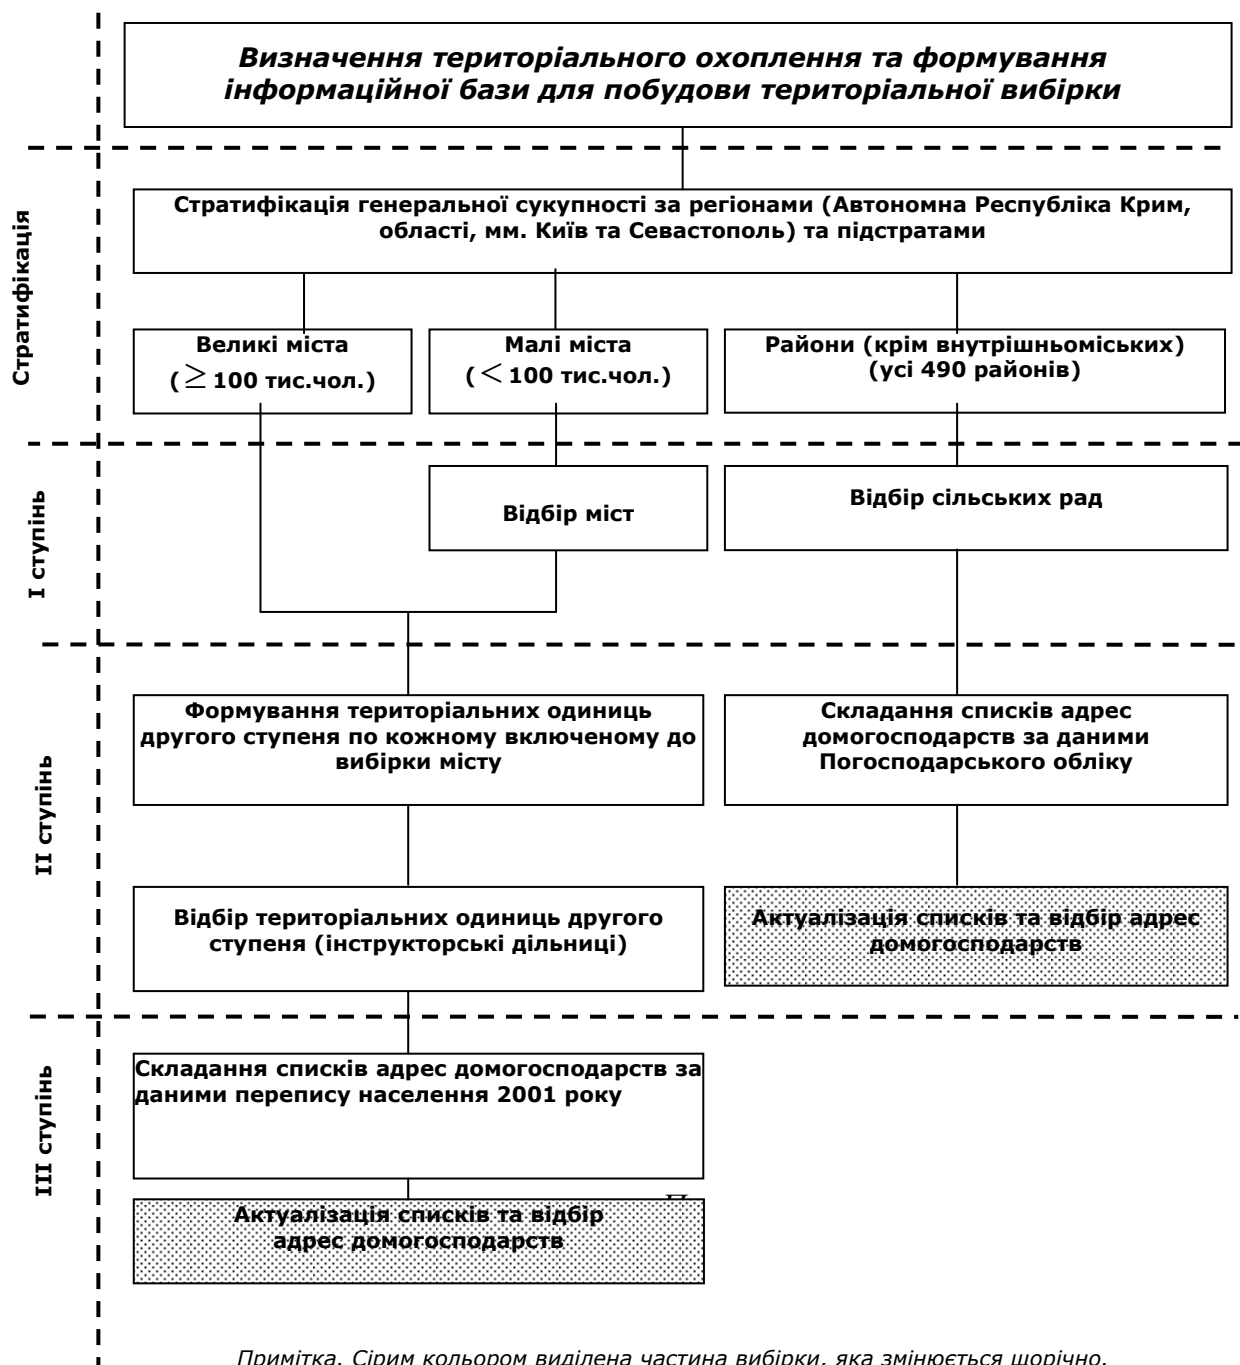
Визначення територіального охоплення та формування інформаційної бази для побудови територіальної вибірки

Стратифікація

Стратифікація генеральної сукупності за регіонами (Автономна Республіка Крим, області, мм. Київ та Севастополь) та підстратами

Великі міста ($\geq$ 100 тис.чол.)

Малі міста ($<$ 100 тис.чол.)

Райони (крім внутрішньоміських) (усі 490 районів)

I ступінь

Відбір міст

Відбір сільських рад

II ступінь

Формування територіальних одиниць другого ступеня по кожному включеному до вибірки місту

Складання списків адрес домогосподарств за даними Погосподарського обліку

Відбір територіальних одиниць другого ступеня (інструкторські дільниці)

Актуалізація списків та відбір адрес домогосподарств

III ступінь

Складання списків адрес домогосподарств за даними перепису населення 2001 року

Актуалізація списків та відбір адрес домогосподарств

Примітка. Сірим кольором виділена частина вибірки, яка змінюється щорічно.